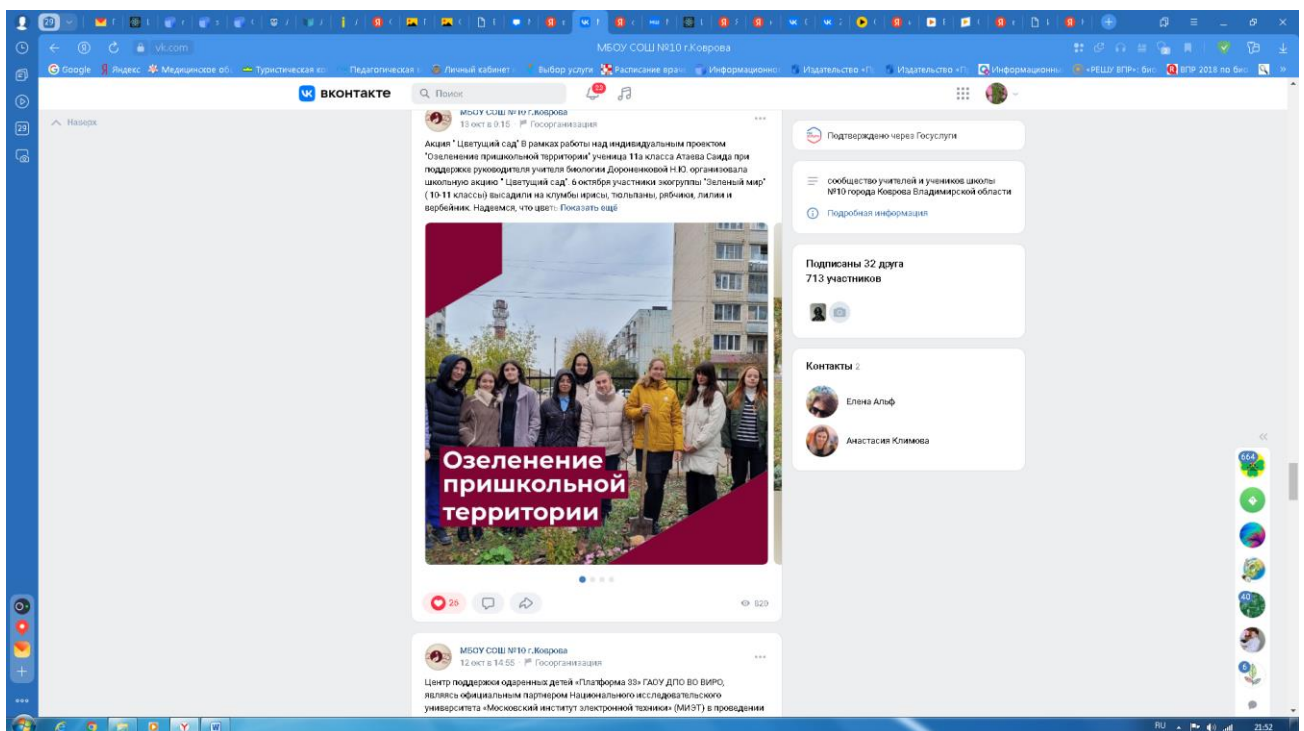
МБОУ СОШ №10 г.Коврова

vk.com

Google Яндекс Медицинское об Туристическая Педагогическая Личный кабинет Выбор услуги Расписание врач Информационно Издательство «П Издательство «П Информационны «РЕШУ ВПР»: био ВПР 2018 по био

вконтакте Поиск

Наверх

МБОУ СОШ №10 г.Коврова
13 окт в 9:15 Госорганизация

Акция " Цветущий сад" В рамках работы над индивидуальным проектом "Озеленение пришкольной территории" ученица 11а класса Атаева Саида при поддержке руководителя учителя биологии Дороненковой Н.Ю. организовала школьную акцию " Цветущий сад". 6 октября участники экогруппы "Зеленый мир" ( 10-11 классы) высадили на клумбы ирисы, тюльпаны, рябчиков, лилии и вербейник. Надеемся, что цвет Показать ещё

Озеленение пришкольной территории

26

829

МБОУ СОШ №10 г.Коврова
12 окт в 14:55 Госорганизация

Центр поддержки одаренных детей «Платформа 33» ГАОУ ДПО ВО ВИРО, являясь официальным партнером Национального исследовательского университета «Московский институт электронной техники» (МИЭТ) в проведении

Подтверждено через Госуслуги

сообщество учителей и учеников школы №10 города Коврова Владимирской области

Подробная информация

Подписаны 32 друга
713 участников

Контакты 2

Елена Альф

Анастасия Климова

664

40

6

RU 21:52